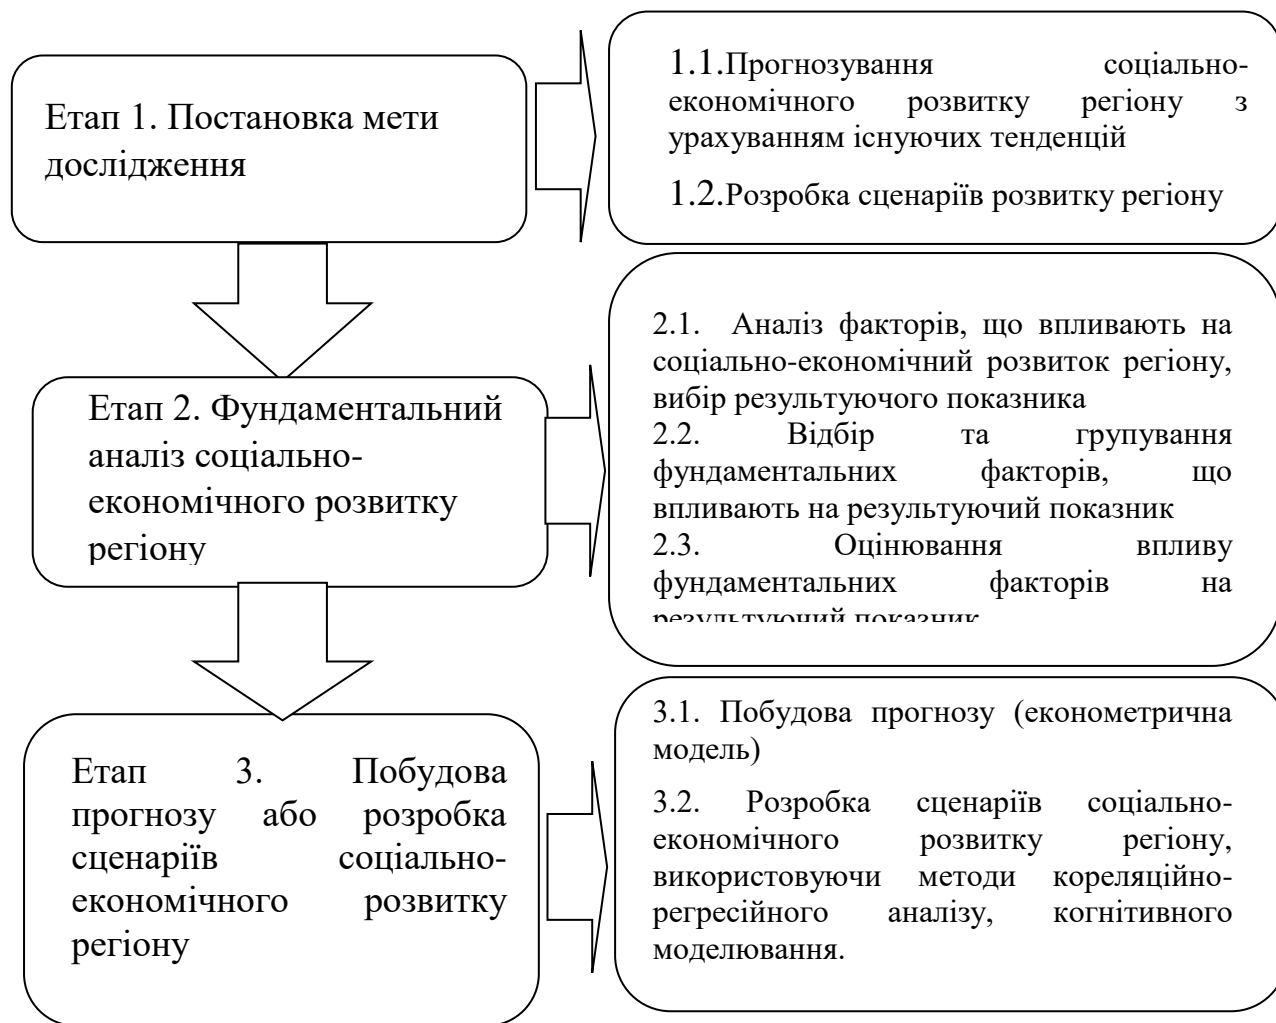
Етап 1. Постановка мети дослідження

1.1.Прогнозування соціально-економічного розвитку регіону з урахуванням існуючих тенденцій

1.2.Розробка сценаріїв розвитку регіону

Етап 2. Фундаментальний аналіз соціально-економічного розвитку регіону

2.1. Аналіз факторів, що впливають на соціально-економічний розвиток регіону, вибір результуючого показника
2.2. Відбір та групування фундаментальних факторів, що впливають на результуючий показник
2.3. Оцінювання впливу фундаментальних факторів на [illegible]

Етап 3. Побудова прогнозу або розробка сценаріїв соціально-економічного розвитку регіону

3.1. Побудова прогнозу (економетрична модель)

3.2. Розробка сценаріїв соціально-економічного розвитку регіону, використовуючи методи кореляційно-регресійного аналізу, когнітивного моделювання.